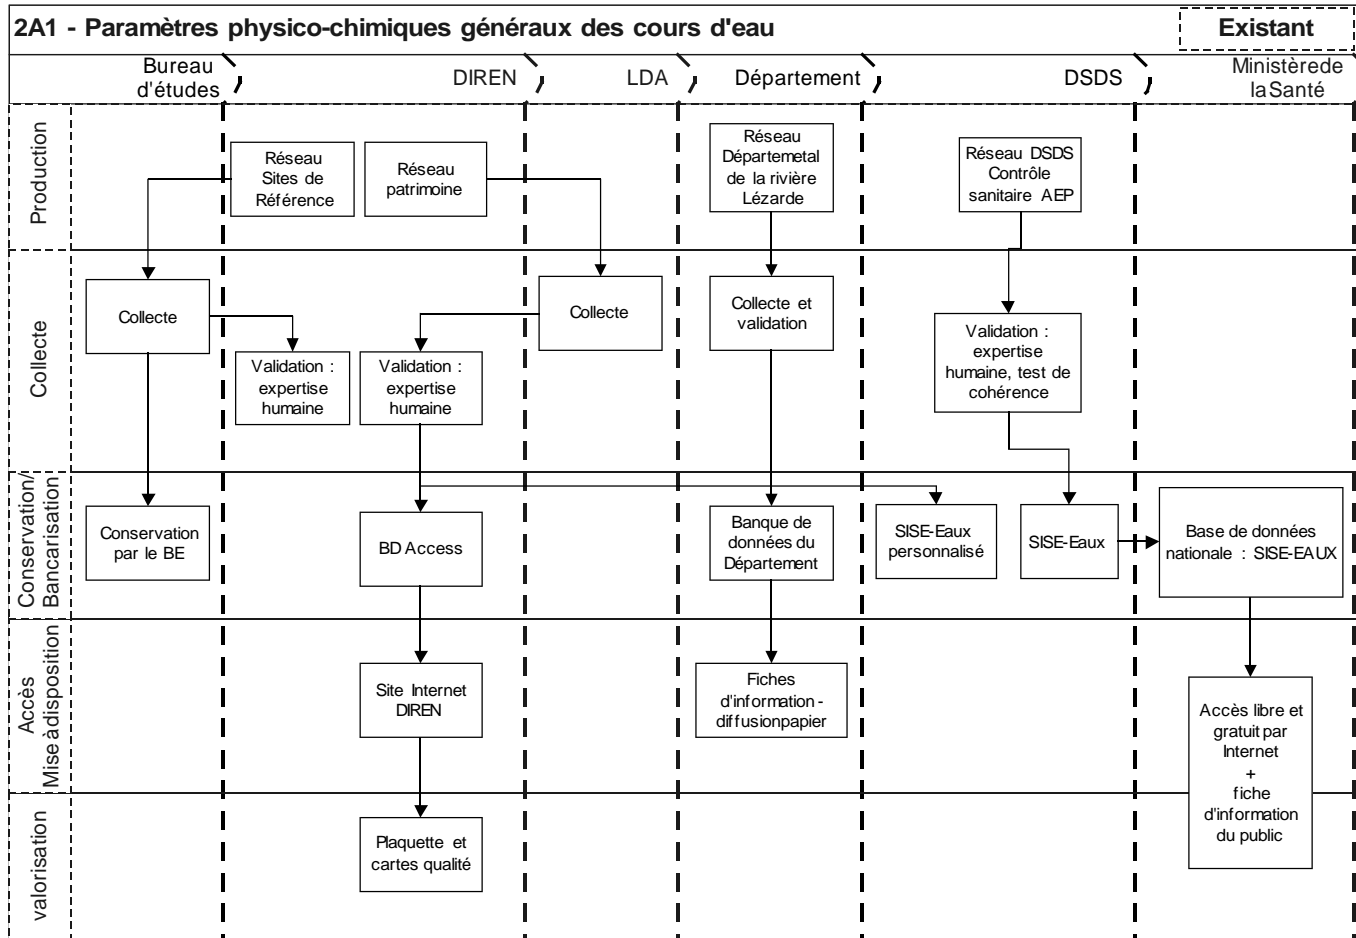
2A1 - Paramètres physico-chimiques généraux des cours d'eau

Existant

Bureau d'études

DIREN

LDA

Département

DSDS

Ministèrede laSanté

Production

Réseau Sites de Référence

Réseau patrimoine

Réseau Départemetal de la rivière Lézarde

Réseau DSDS Contrôle sanitaire AEP

Collecte

Collecte

Collecte

Collecte et validation

Validation : expertise humaine

Validation : expertise humaine

Validation : expertise humaine, test de cohérence

Conservation/ Bancarisation

Conservation par le BE

BD Access

Banque de données du Département

SISE-Eaux personnalisé

SISE-Eaux

Base de données nationale : SISE-EAUX

Accès Mise àdisposition

Site Internet DIREN

Fiches d'information - diffusionpapier

Accès libre et gratuit par Internet + fiche d'information du public

valorisation

Plaquette et cartes qualité